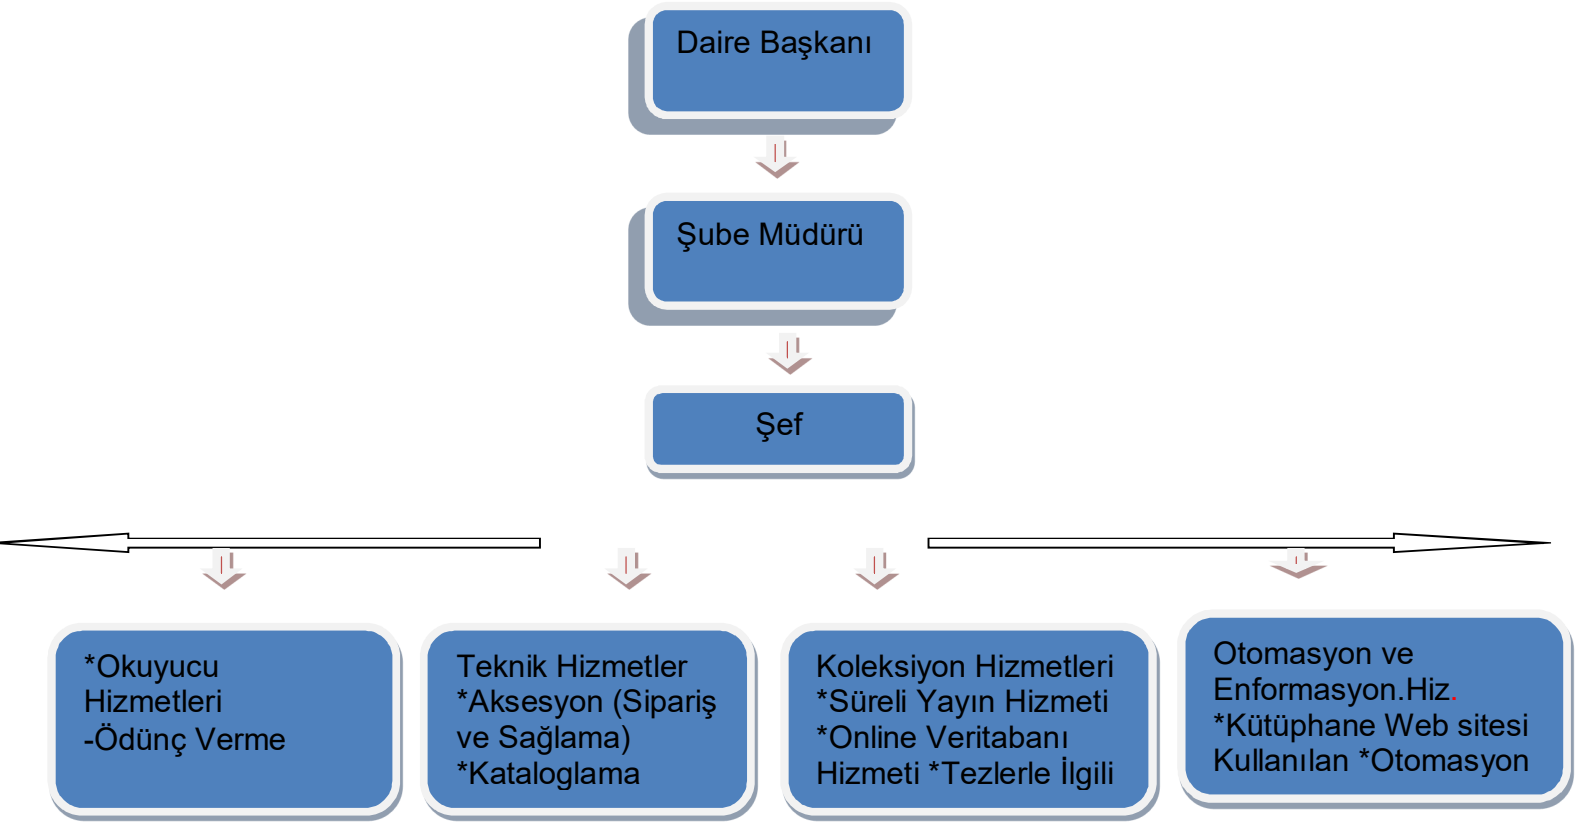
Daire Başkanı

Şube Müdürü

Şef

*Okuyucu Hizmetleri
-Ödünç Verme

Teknik Hizmetler
*Aksesyon (Sipariş ve Sağlama)
*Kataloglama

Koleksiyon Hizmetleri
*Süreli Yayın Hizmeti
*Online Veritabanı Hizmeti *Tezlerle İlgili

Otomasyon ve Enformasyon.Hiz.
*Kütüphane Web sitesi
Kullanılan *Otomasyon